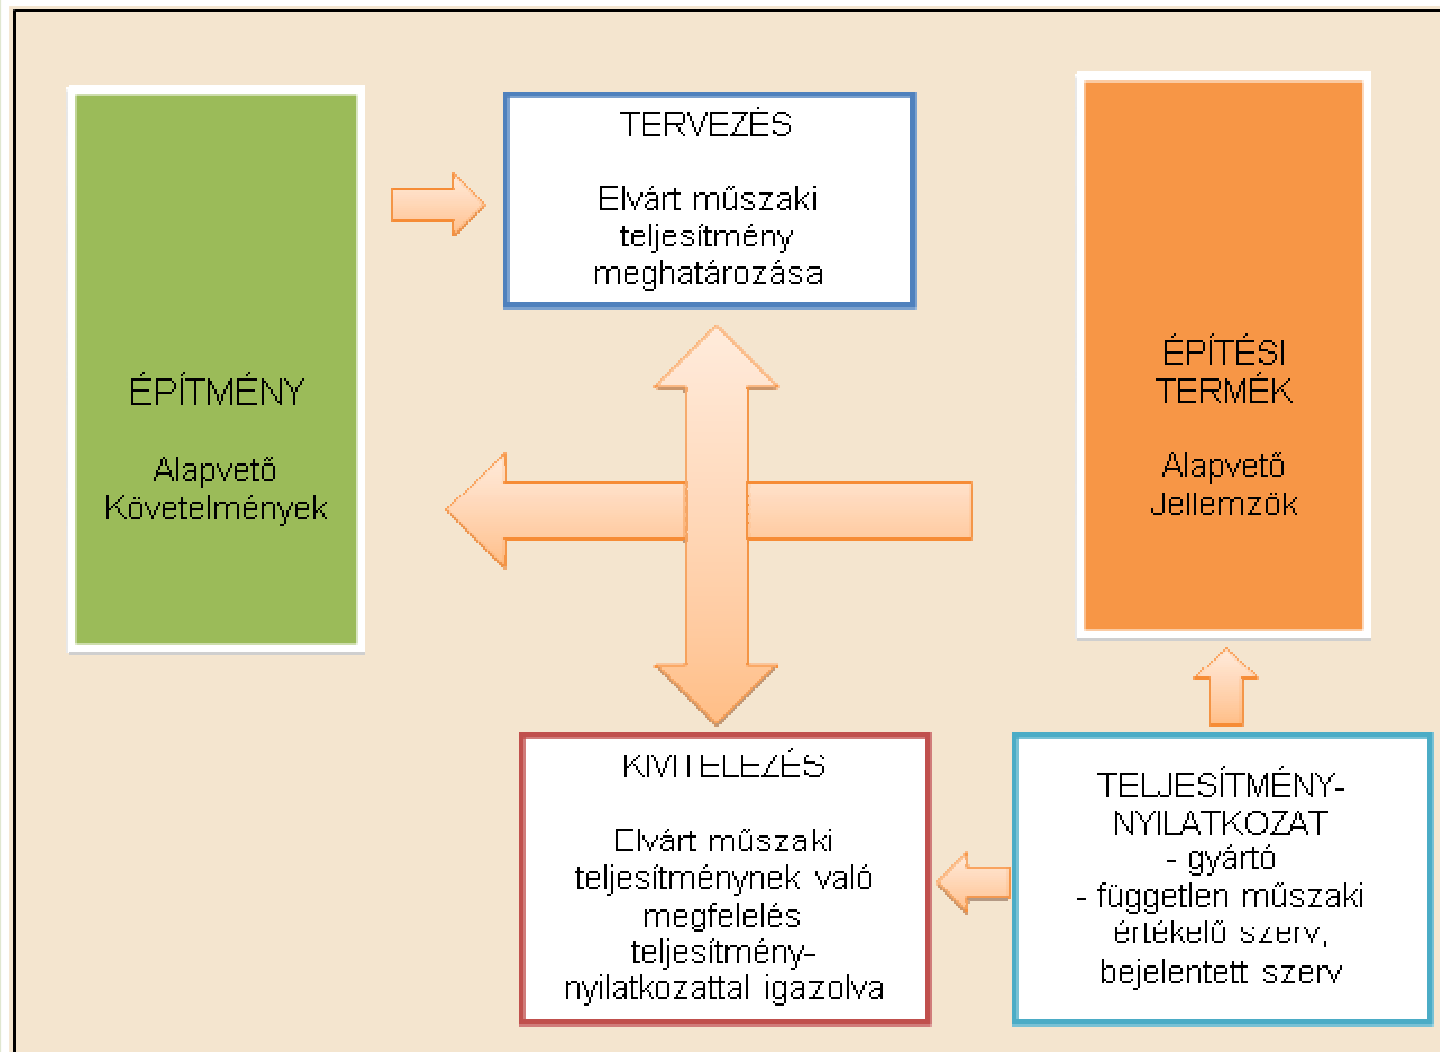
ÉPÍTMÉNY

Alapvető Követelmények

TERVEZÉS

Elvárt műszaki teljesítmény meghatározása

ÉPÍTÉSI TERMÉK

Alapvető Jellemzők

KIVITELEZÉS

Elvárt műszaki teljesítménynek való megfelelés teljesítmény-nyilatkozattal igazolva

TELJESÍTMÉNY-NYILATKOZAT
- gyártó
- független műszaki értékelő szerv, bejelentett szerv